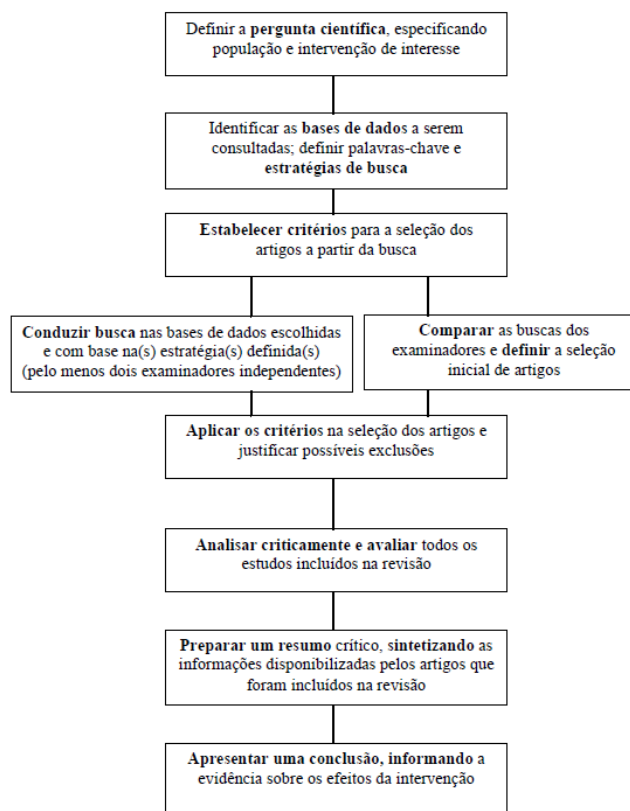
Definir a pergunta científica, especificando população e intervenção de interesse

Identificar as bases de dados a serem consultadas; definir palavras-chave e estratégias de busca

Estabelecer critérios para a seleção dos artigos a partir da busca

Conduzir busca nas bases de dados escolhidas e com base na(s) estratégia(s) definida(s) (pelo menos dois examinadores independentes)

Comparar as buscas dos examinadores e definir a seleção inicial de artigos

Aplicar os critérios na seleção dos artigos e justificar possíveis exclusões

Analisar criticamente e avaliar todos os estudos incluídos na revisão

Preparar um resumo crítico, sintetizando as informações disponibilizadas pelos artigos que foram incluídos na revisão

Apresentar uma conclusão, informando a evidência sobre os efeitos da intervenção